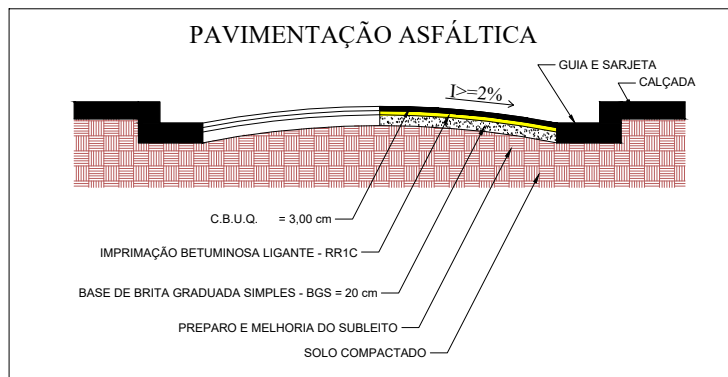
PAVIMENTAÇÃO ASFÁLTICA

GUIA E SARJETA

CALÇADA

I>=2%

C.B.U.Q. = 3,00 cm

IMPRIMAÇÃO BETUMINOSA LIGANTE - RR1C

BASE DE BRITA GRADUADA SIMPLES - BGS = 20 cm

PREPARO E MELHORIA DO SUBLEITO

SOLO COMPACTADO